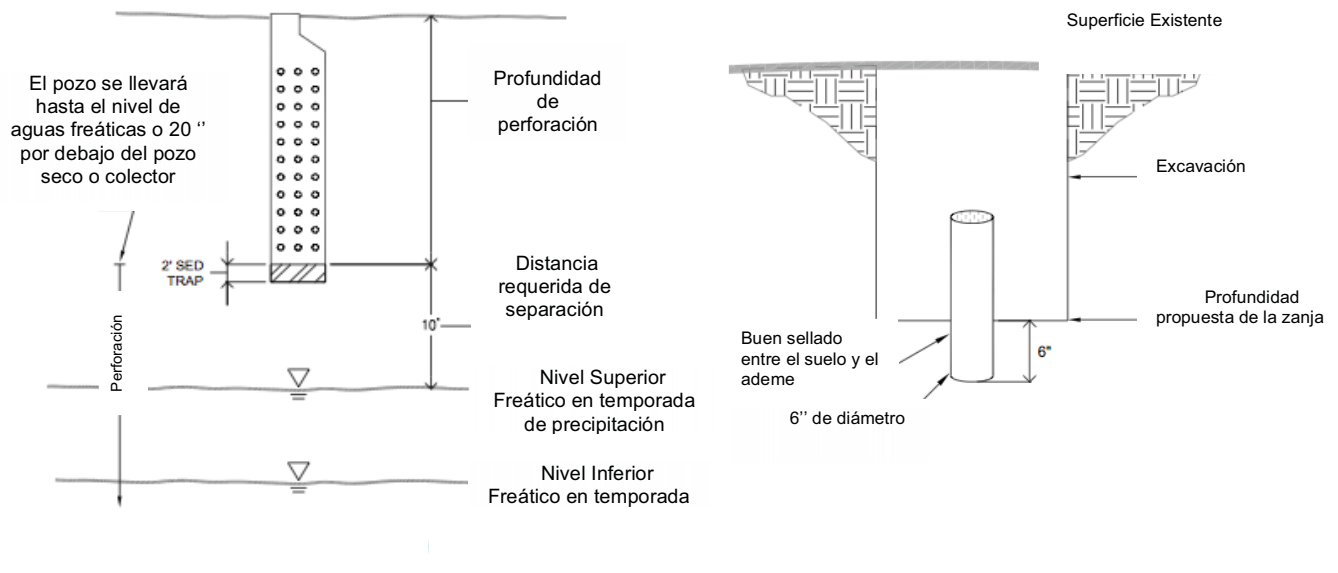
El pozo se llevará hasta el nivel de aguas freáticas o 20 '' por debajo del pozo seco o colector

Profundidad de perforación

2' SED TRAP

Distancia requerida de separación

10'

Perforación

Nivel Superior Freático en temporada de precipitación

Nivel Inferior Freático en temporada

Superficie Existente

Excavación

Profundidad propuesta de la zanja

Buen sellado entre el suelo y el ademe

6"

6'' de diámetro